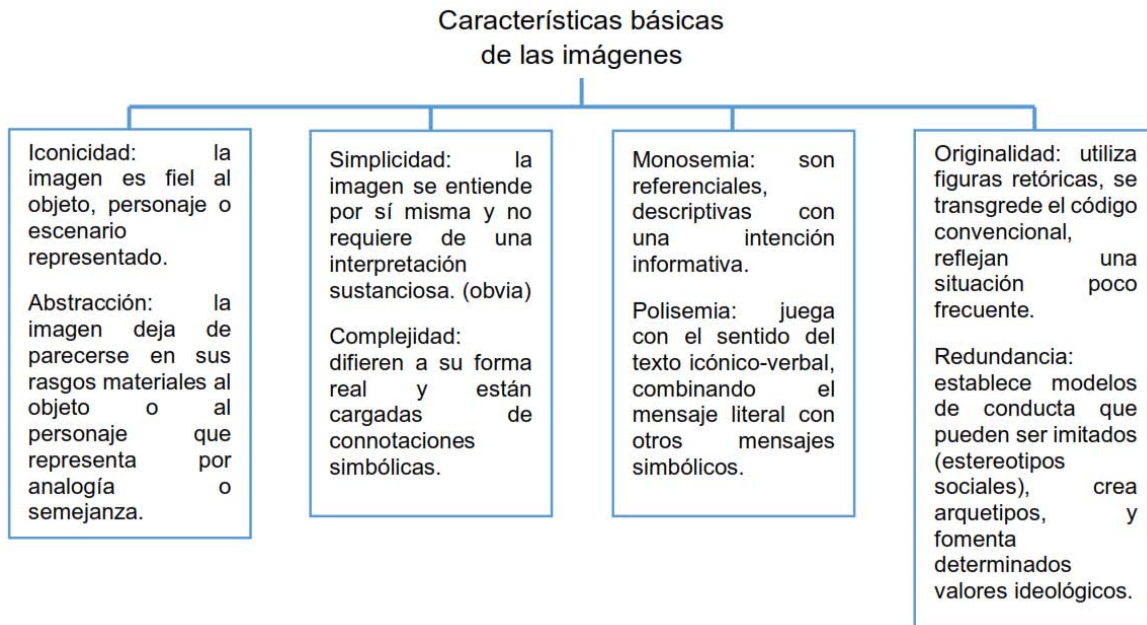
Características básicas de las imágenes

Iconicidad: la imagen es fiel al objeto, personaje o escenario representado.

Abstracción: la imagen deja de parecerse en sus rasgos materiales al objeto o al personaje que representa por analogía o semejanza.

Simplicidad: la imagen se entiende por sí misma y no requiere de una interpretación sustanciosa. (obvia)

Complejidad: difieren a su forma real y están cargadas de connotaciones simbólicas.

Monosemia: son referenciales, descriptivas con una intención informativa.

Polisemia: juega con el sentido del texto icónico-verbal, combinando el mensaje literal con otros mensajes simbólicos.

Originalidad: utiliza figuras retóricas, se transgrede el código convencional, reflejan una situación poco frecuente.

Redundancia: establece modelos de conducta que pueden ser imitados (estereotipos sociales), crea arquetipos, y fomenta determinados valores ideológicos.